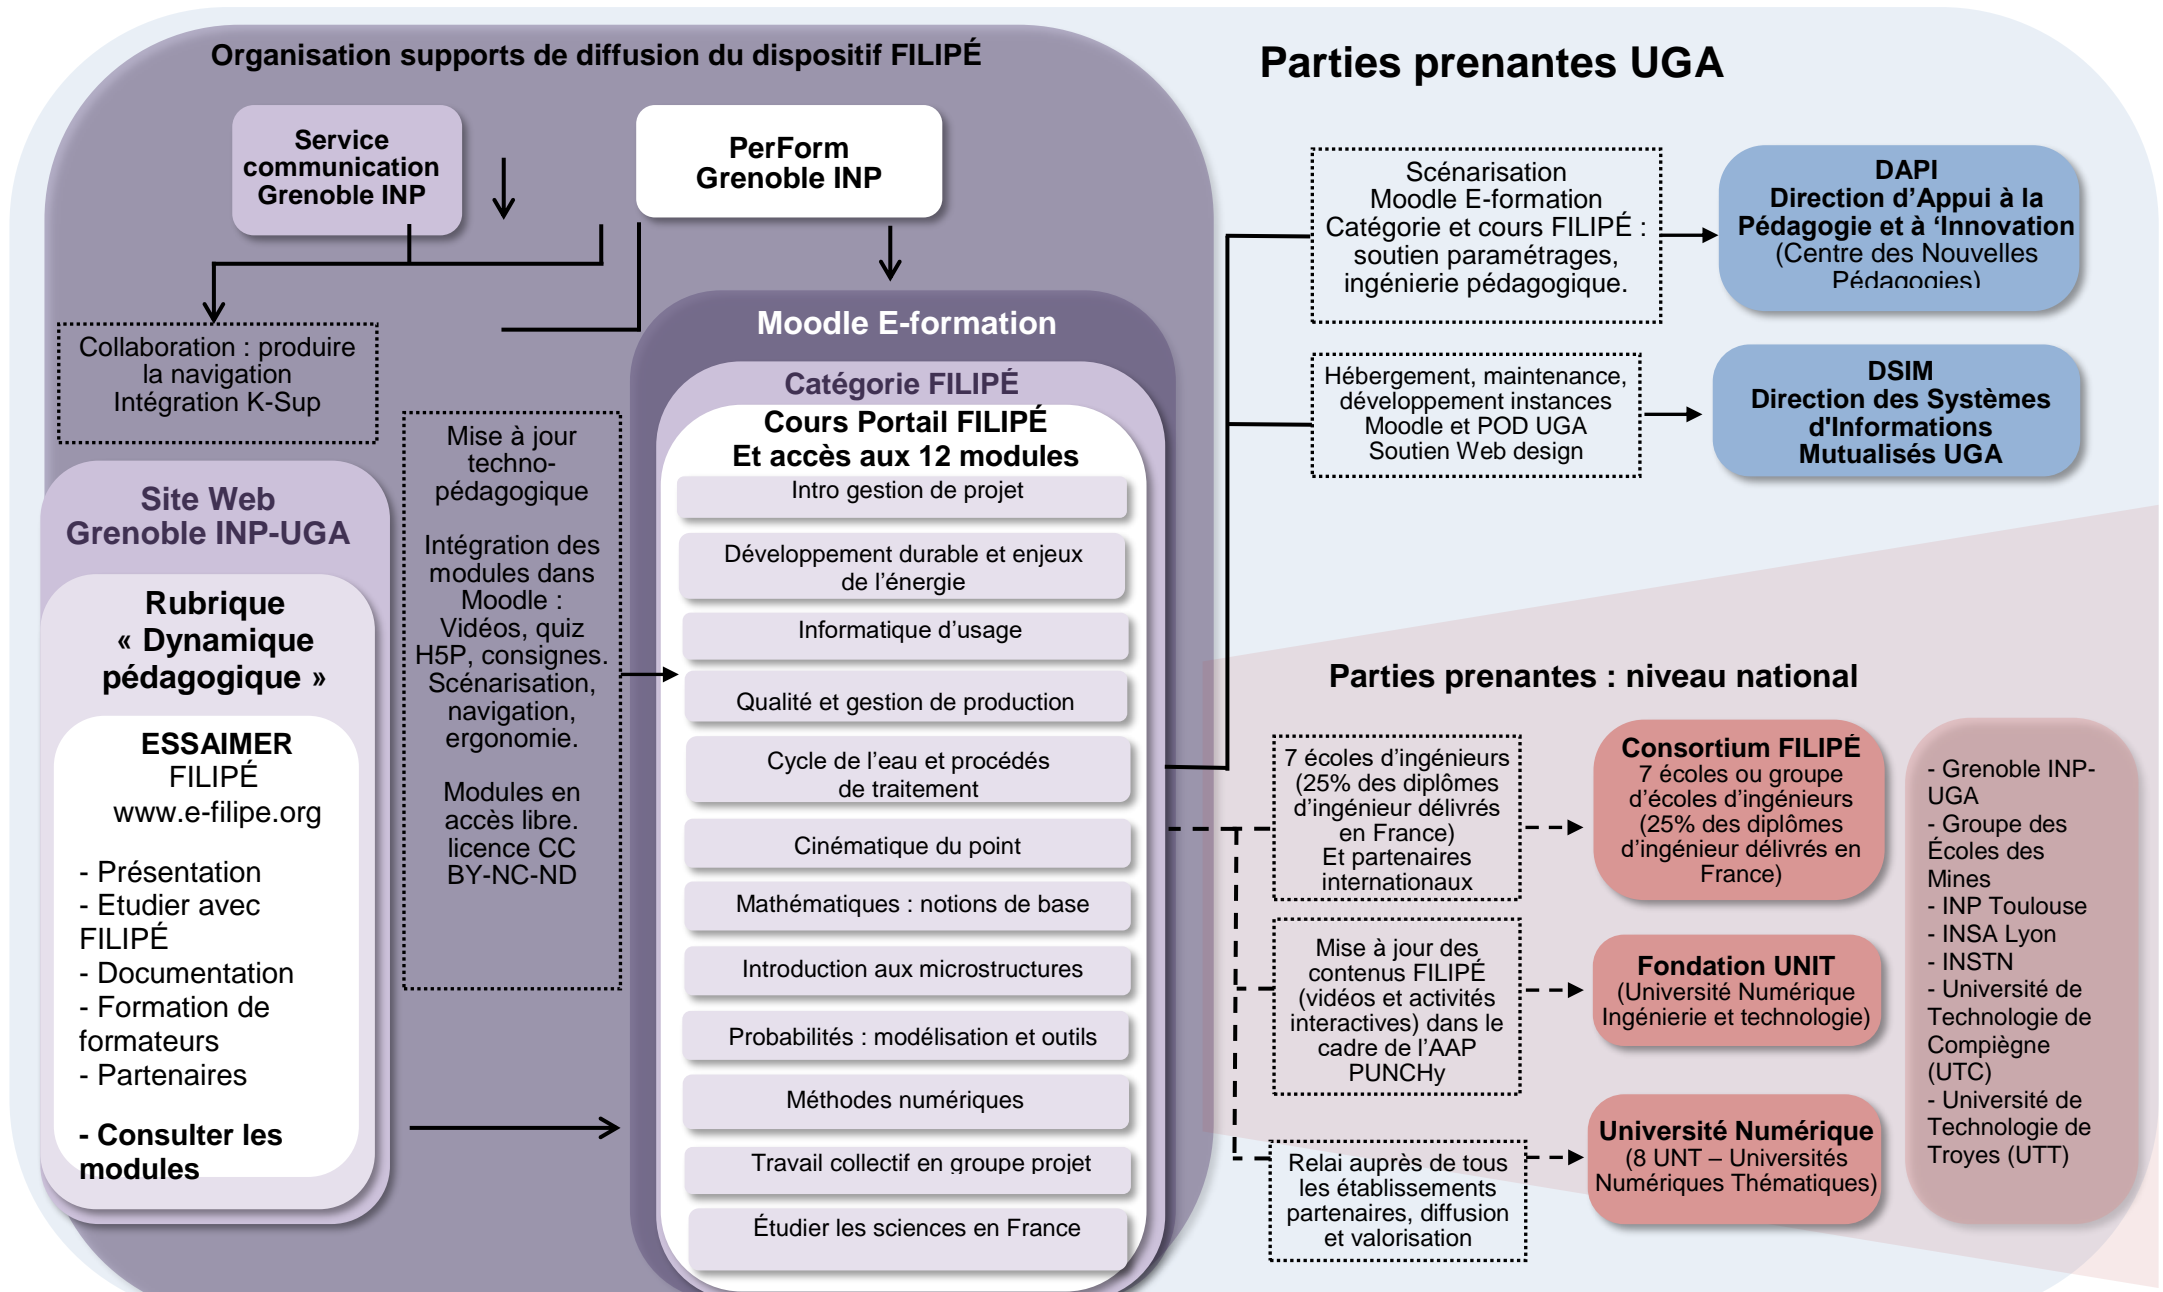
Organisation supports de diffusion du dispositif FILIPÉ

Service communication Grenoble INP

PerForm Grenoble INP

Collaboration : produire la navigation Intégration K-Sup

Mise à jour techno-pédagogique

Intégration des modules dans Moodle : Vidéos, quiz H5P, consignes. Scénarisation, navigation, ergonomie.

Modules en accès libre. licence CC BY-NC-ND

Site Web Grenoble INP-UGA

Rubrique « Dynamique pédagogique »

ESSAIMER FILIPÉ www.e-filipe.org

- Présentation
- Etudier avec FILIPÉ
- Documentation
- Formation de formateurs
- Partenaires

- Consulter les modules

Moodle E-formation

Catégorie FILIPÉ

Cours Portail FILIPÉ Et accès aux 12 modules

Intro gestion de projet

Développement durable et enjeux de l'énergie

Informatique d'usage

Qualité et gestion de production

Cycle de l'eau et procédés de traitement

Cinématique du point

Mathématiques : notions de base

Introduction aux microstructures

Probabilités : modélisation et outils

Méthodes numériques

Travail collectif en groupe projet

Étudier les sciences en France

Parties prenantes UGA

Scénarisation Moodle E-formation Catégorie et cours FILIPÉ : soutien paramétrages, ingénierie pédagogique.

DAPI
Direction d'Appui à la Pédagogie et à 'Innovation
(Centre des Nouvelles Pédagogies)

Hébergement, maintenance, développement instances Moodle et POD UGA Soutien Web design

DSIM
Direction des Systèmes d'Informations Mutualisés UGA

Parties prenantes : niveau national

7 écoles d'ingénieurs (25% des diplômes d'ingénieur délivrés en France) Et partenaires internationaux

Consortium FILIPÉ
7 écoles ou groupe d'écoles d'ingénieurs (25% des diplômes d'ingénieur délivrés en France)

Mise à jour des contenus FILIPÉ (vidéos et activités interactives) dans le cadre de l'AAP PUNCHy

Fondation UNIT
(Université Numérique Ingénierie et technologie)

Relai auprès de tous les établissements partenaires, diffusion et valorisation

Université Numérique
(8 UNT – Universités Numériques Thématiques)

- Grenoble INP-UGA
- Groupe des Écoles des Mines
- INP Toulouse
- INSA Lyon
- INSTN
- Université de Technologie de Compiègne (UTC)
- Université de Technologie de Troyes (UTT)